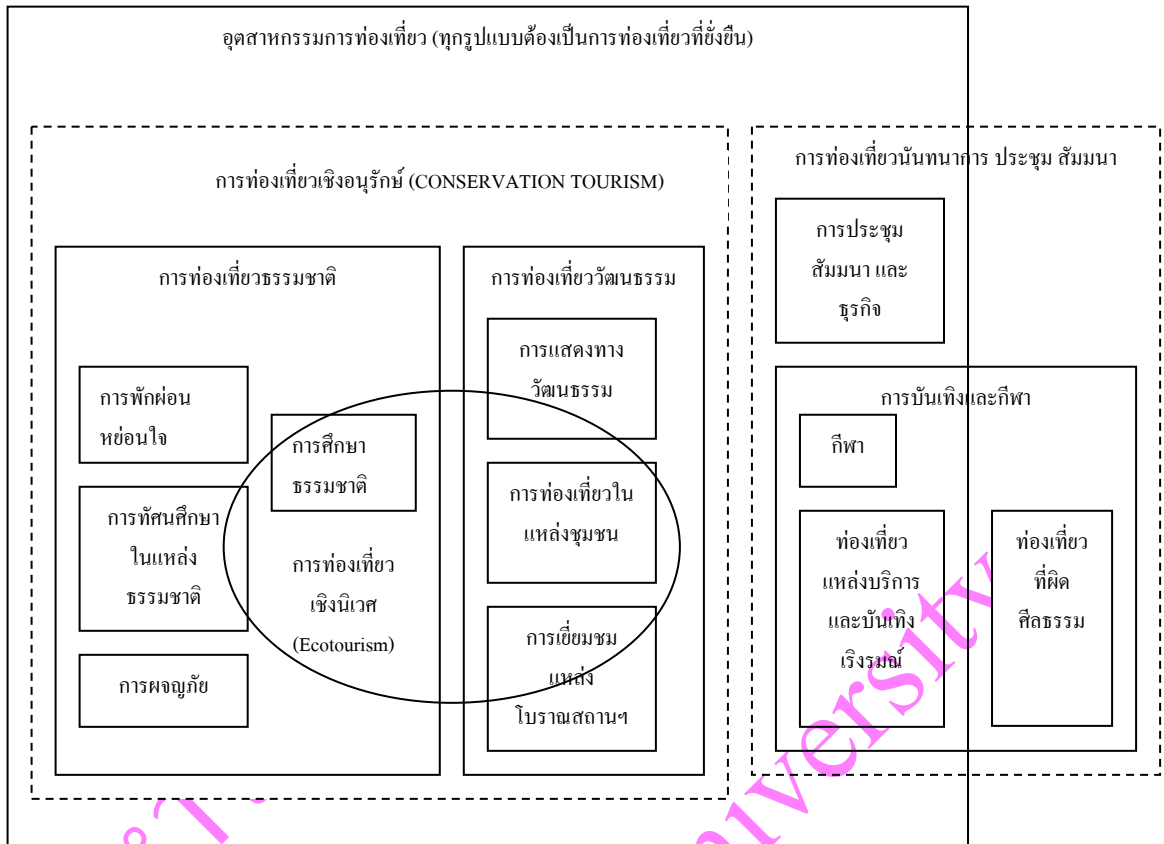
อุตสาหกรรมการท่องเที่ยว (ทุกรูปแบบต้องเป็นการท่องเที่ยวที่ยั่งยืน)

การท่องเที่ยวเชิงอนุรักษ์ (CONSERVATION TOURISM)

การท่องเที่ยวธรรมชาติ

การพักผ่อนหย่อนใจ

การทัศนศึกษาในแหล่งธรรมชาติ

การผจญภัย

การศึกษาธรรมชาติ

การท่องเที่ยวเชิงนิเวศ (Ecotourism)

การท่องเที่ยววัฒนธรรม

การแสดงทางวัฒนธรรม

การท่องเที่ยวในแหล่งชุมชน

การเยี่ยมชมแหล่งโบราณสถานฯ

การท่องเที่ยวนันทนาการ ประชุม สัมมนา

การประชุมสัมมนา และธุรกิจ

การบันเทิงและกีฬา

กีฬา

ท่องเที่ยวแหล่งบริการและบันเทิงเริงรมย์

ท่องเที่ยวที่ผิดศีลธรรม

University